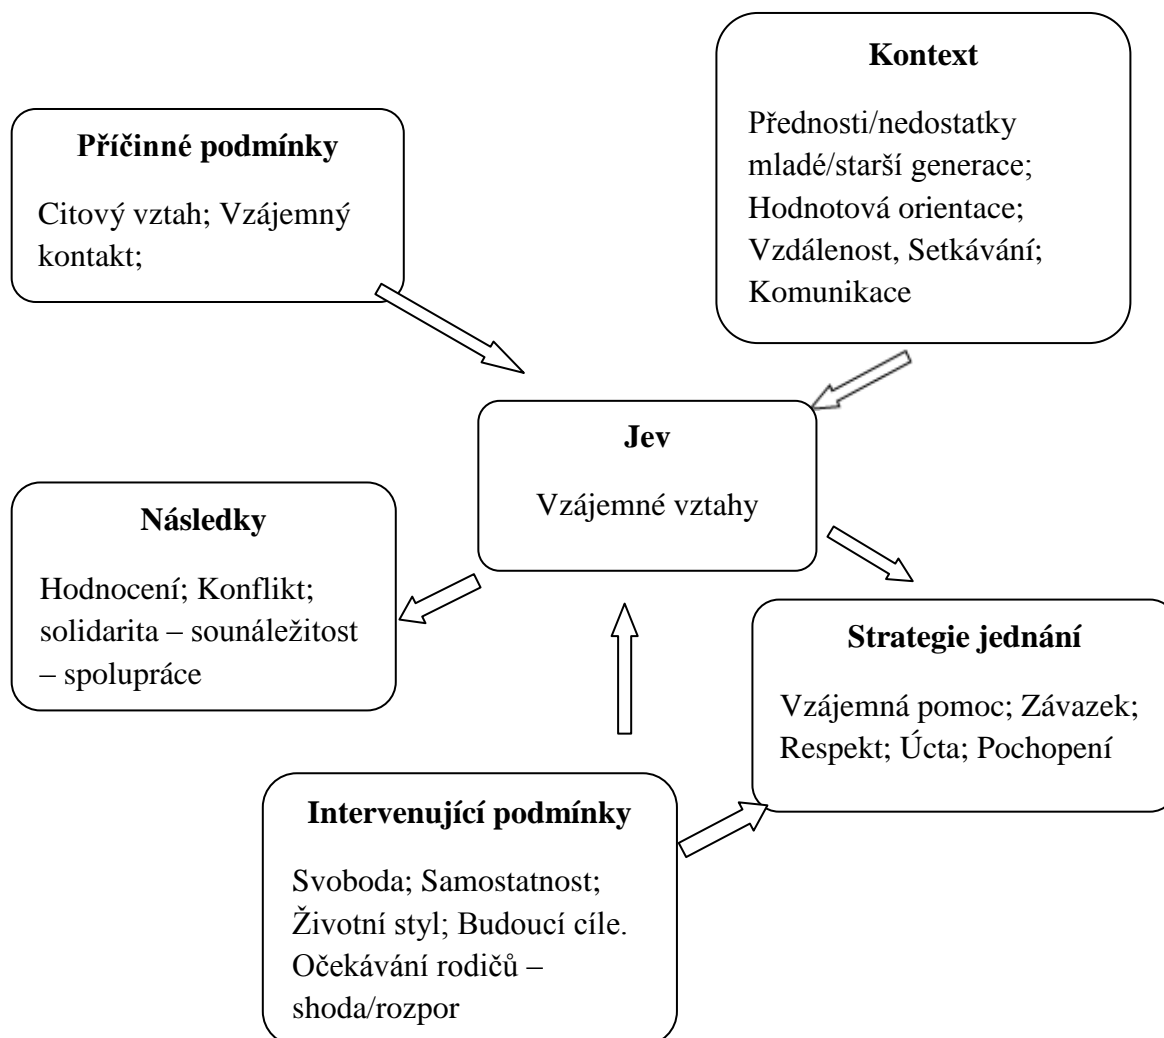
**Kontext**

Přednosti/nedostatky mladé/starší generace; Hodnotová orientace; Vzdálenost, Setkávání; Komunikace

**Příčinné podmínky**

Citový vztah; Vzájemný kontakt;

**Jev**

Vzájemné vztahy

**Následky**

Hodnocení; Konflikt; solidarita – sounáležitost – spolupráce

**Strategie jednání**

Vzájemná pomoc; Závazek; Respekt; Úcta; Pochopení

**Intervenující podmínky**

Svoboda; Samostatnost; Životní styl; Budoucí cíle. Očekávání rodičů – shoda/rozpor